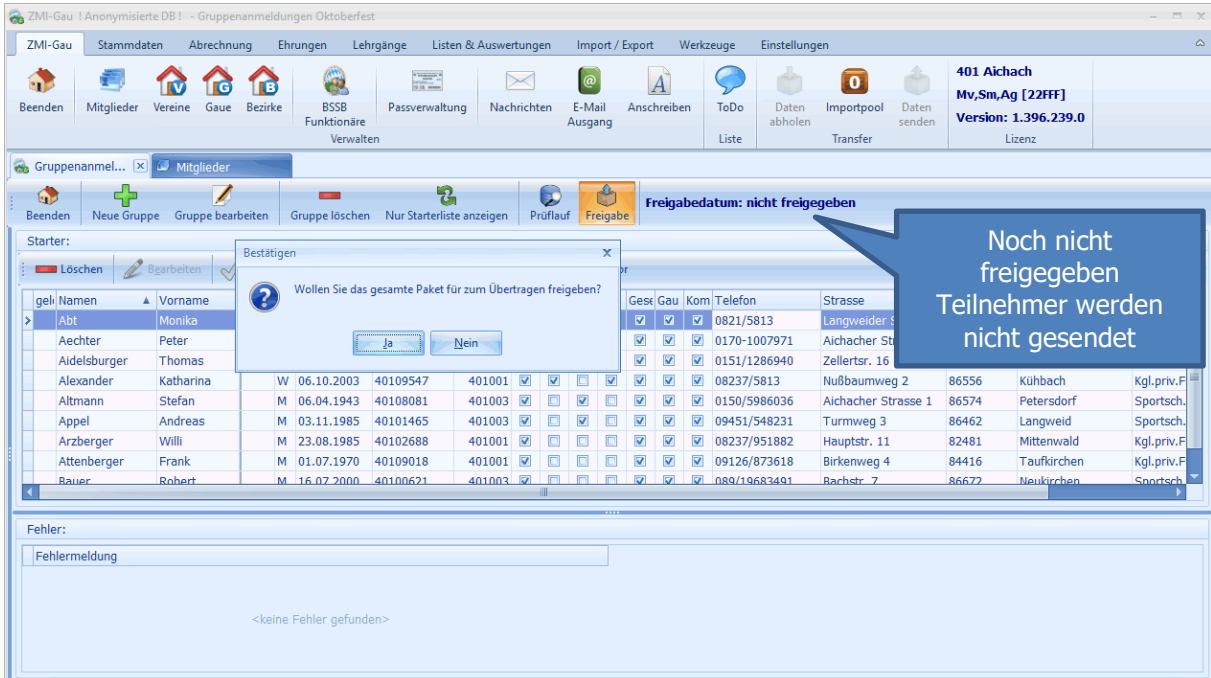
ZMI-Gau ! Anonymisierte DB ! - Gruppenanmeldungen Oktoberfest

ZMI-Gau Stammdaten Abrechnung Ehrungen Lehrgänge Listen & Auswertungen Import / Export Werkzeuge Einstellungen

Beenden Mitglieder Vereine Gaue Bezirke BSSB Funktionäre Passverwaltung Nachrichten E-Mail Ausgang Anschreiben ToDo Daten abholen Importpool Daten senden

Verwalten Liste Transfer

401 Aichach
Mv,Sm,Ag [22FFF]
Version: 1.396.239.0
Lizenz

Gruppenanmel... Mitglieder

Beenden Neue Gruppe Gruppe bearbeiten Gruppe löschen Nur Starterliste anzeigen Prüflauf Freigabe Freigabedatum: nicht freigegeben

Starter:

Löschen Bearbeiten

Bestätigen

Wollen Sie das gesamte Paket für zum Übertragen freigeben?

Ja Nein

Noch nicht freigegeben Teilnehmer werden nicht gesendet

| gel | Namen | Vorname | | | | | | | | | | Gese | Gau | Kom | Telefon | Strasse | | | |
|---|---|---|---|---|---|---|---|---|---|---|---|---|---|---|---|---|---|---|---|
| > | Abt | Monika | | | | | | | | | | ☑ | ☑ | ☑ | 0821/5813 | Langweider S | | | |
| | Aechter | Peter | | | | | | | | | | ☑ | ☑ | ☑ | 0170-1007971 | Aichacher St | | | |
| | Aidelsburger | Thomas | | | | | | | | | | ☑ | ☑ | ☑ | 0151/1286940 | Zellertsr. 16 | | | |
| | Alexander | Katharina | W | 06.10.2003 | 40109547 | 401001 | ☑ | ☑ | ☐ | ☑ | ☑ | ☑ | ☑ | ☑ | 08237/5813 | Nußbaumweg 2 | 86556 | Kühbach | Kgl.priv.F |
| | Altmann | Stefan | M | 06.04.1943 | 40108081 | 401003 | ☑ | ☐ | ☑ | ☐ | ☑ | ☑ | ☑ | ☑ | 0150/5986036 | Aichacher Strasse 1 | 86574 | Petersdorf | Sportsch. |
| | Appel | Andreas | M | 03.11.1985 | 40101465 | 401003 | ☑ | ☐ | ☑ | ☐ | ☑ | ☑ | ☑ | ☑ | 09451/548231 | Turmweg 3 | 86462 | Langweid | Sportsch. |
| | Arzberger | Willi | M | 23.08.1985 | 40102688 | 401001 | ☑ | ☑ | ☐ | ☑ | ☑ | ☑ | ☑ | ☑ | 08237/951882 | Hauptstr. 11 | 82481 | Mittenwald | Kgl.priv.F |
| | Attenberger | Frank | M | 01.07.1970 | 40109018 | 401001 | ☑ | ☑ | ☐ | ☑ | ☑ | ☑ | ☑ | ☑ | 09126/873618 | Birkenweg 4 | 84416 | Taufkirchen | Kgl.priv.F |
| | Bauer | Robert | M | 16.07.2000 | 40100621 | 401003 | ☑ | ☐ | ☐ | ☐ | ☑ | ☑ | ☑ | ☑ | 089/19683491 | Bachstr. 7 | 86672 | Neukirchen | Sportsch. |

Fehler:

Fehlermeldung

<keine Fehler gefunden>